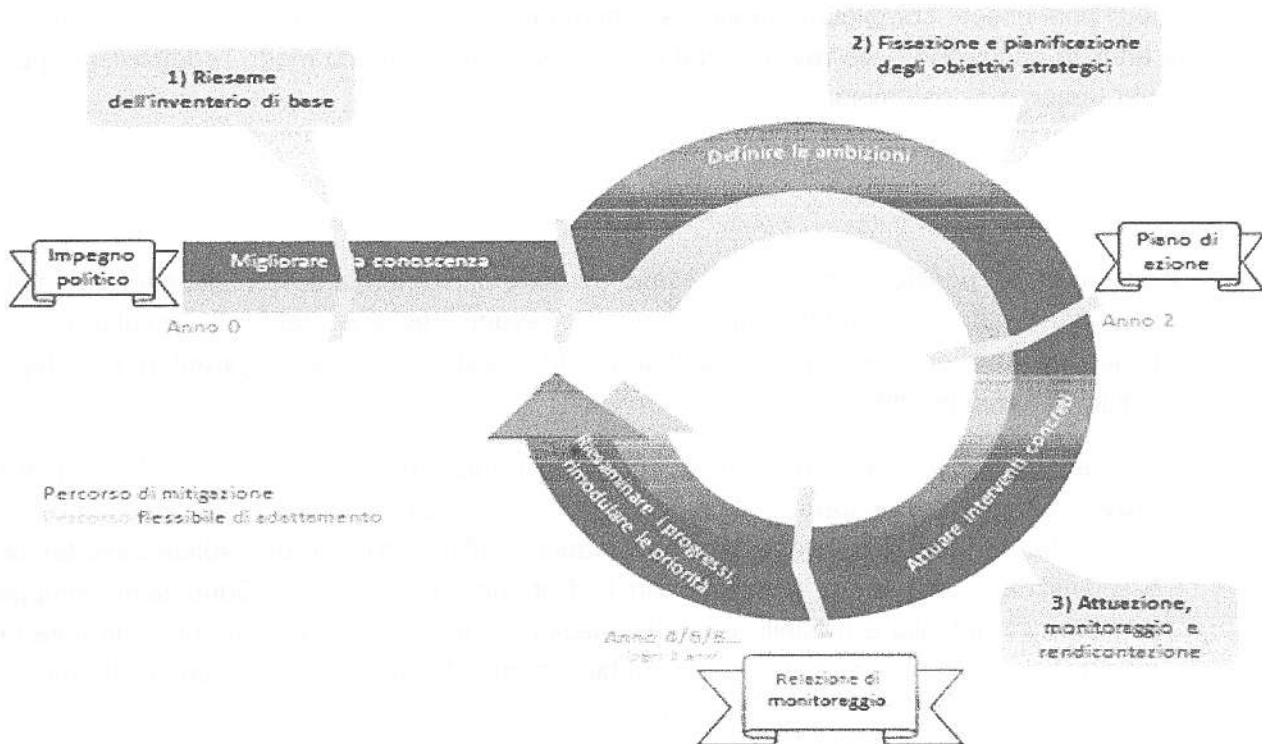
1) Riesame dell'inventario di bese

2) Fissezione e pianificezione degli obiettivi strategici

Definire le ambizioni

Impegno politico

Migliorare la conoscenza

Piano di ezione

Anno 0

Anno 2

Riesaminare i progressi, rimodulare le priorità

Attuare interventi concreti

Percorso di mitigezione
Percorso flessibile di adettamento

3) Attuezione, monitoreggio e rendicontezione

Anno 4/6/8...
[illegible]

Relezione di monitoreggio